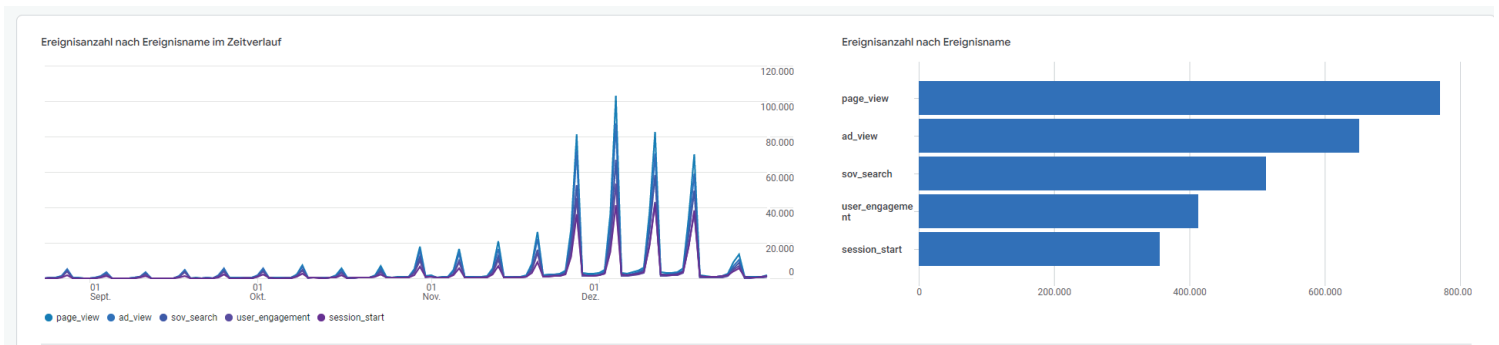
Ereignisanzahl nach Ereignisname im Zeitverlauf

120.000
100.000
80.000
60.000
40.000
20.000
0

01 Sept.
01 Okt.
01 Nov.
01 Dez.

page_view
ad_view
sov_search
user_engagement
session_start

Ereignisanzahl nach Ereignisname

page_view
ad_view
sov_search
user_engagement
session_start

0
200.000
400.000
600.000
800.000